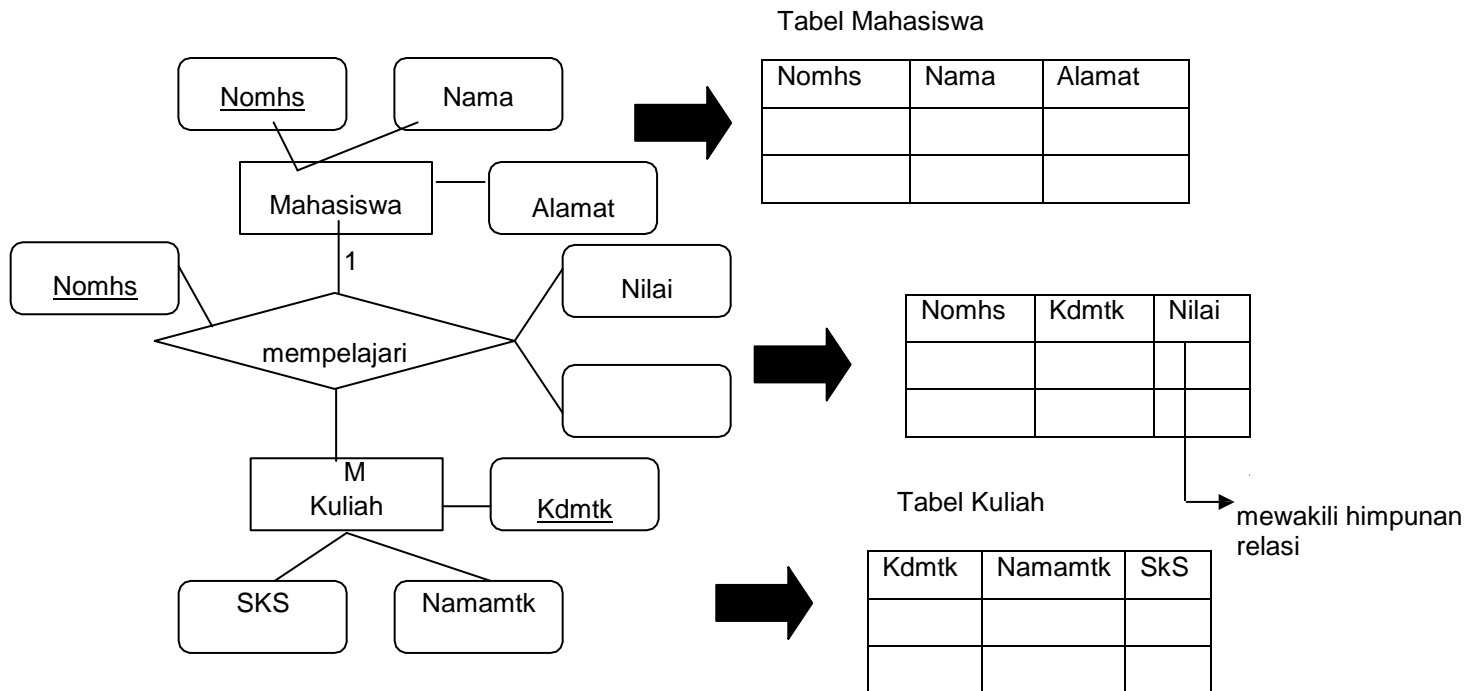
Nomhs

Nama

Mahasiswa

Alamat

1

Nomhs

Nilai

mempelajari

M

Kuliah

Kdmtk

SKS

Namamtk

Tabel Mahasiswa

| Nomhs | Nama | Alamat |
|---|---|---|
| | | |
| | | |

| Nomhs | Kdmtk | Nilai |
|---|---|---|
| | | |
| | | |

mewakili himpunan relasi

Tabel Kuliah

| Kdmtk | Namamtk | SkS |
|---|---|---|
| | | |
| | | |